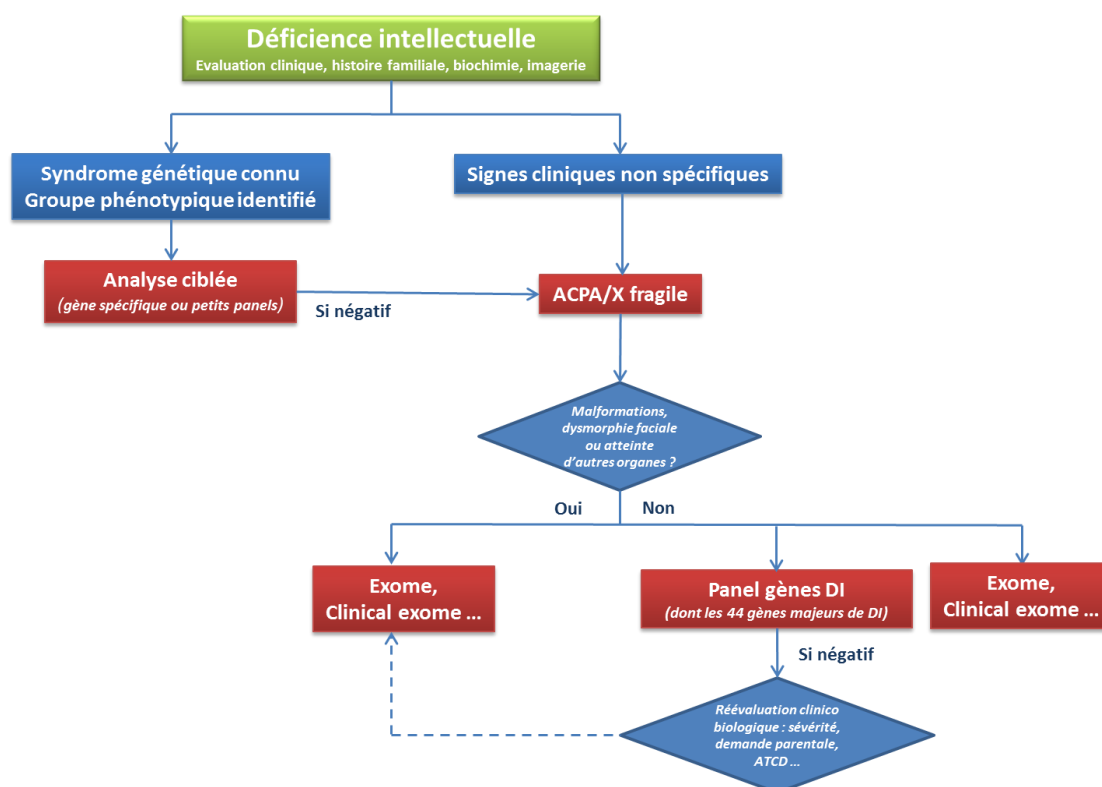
Déficience intellectuelle
Evaluation clinique, histoire familiale, biochimie, imagerie

Syndrome génétique connu
Groupe phénotypique identifié

Signes cliniques non spécifiques

Analyse ciblée
(gène spécifique ou petits panels)

Si négatif

ACPA/X fragile

Malformations, dysmorphie faciale ou atteinte d'autres organes ?

Oui

Non

Exome, Clinical exome …

Panel gènes DI
(dont les 44 gènes majeurs de DI)

Exome, Clinical exome …

Si négatif

Réévaluation clinico biologique : sévérité, demande parentale, ATCD …